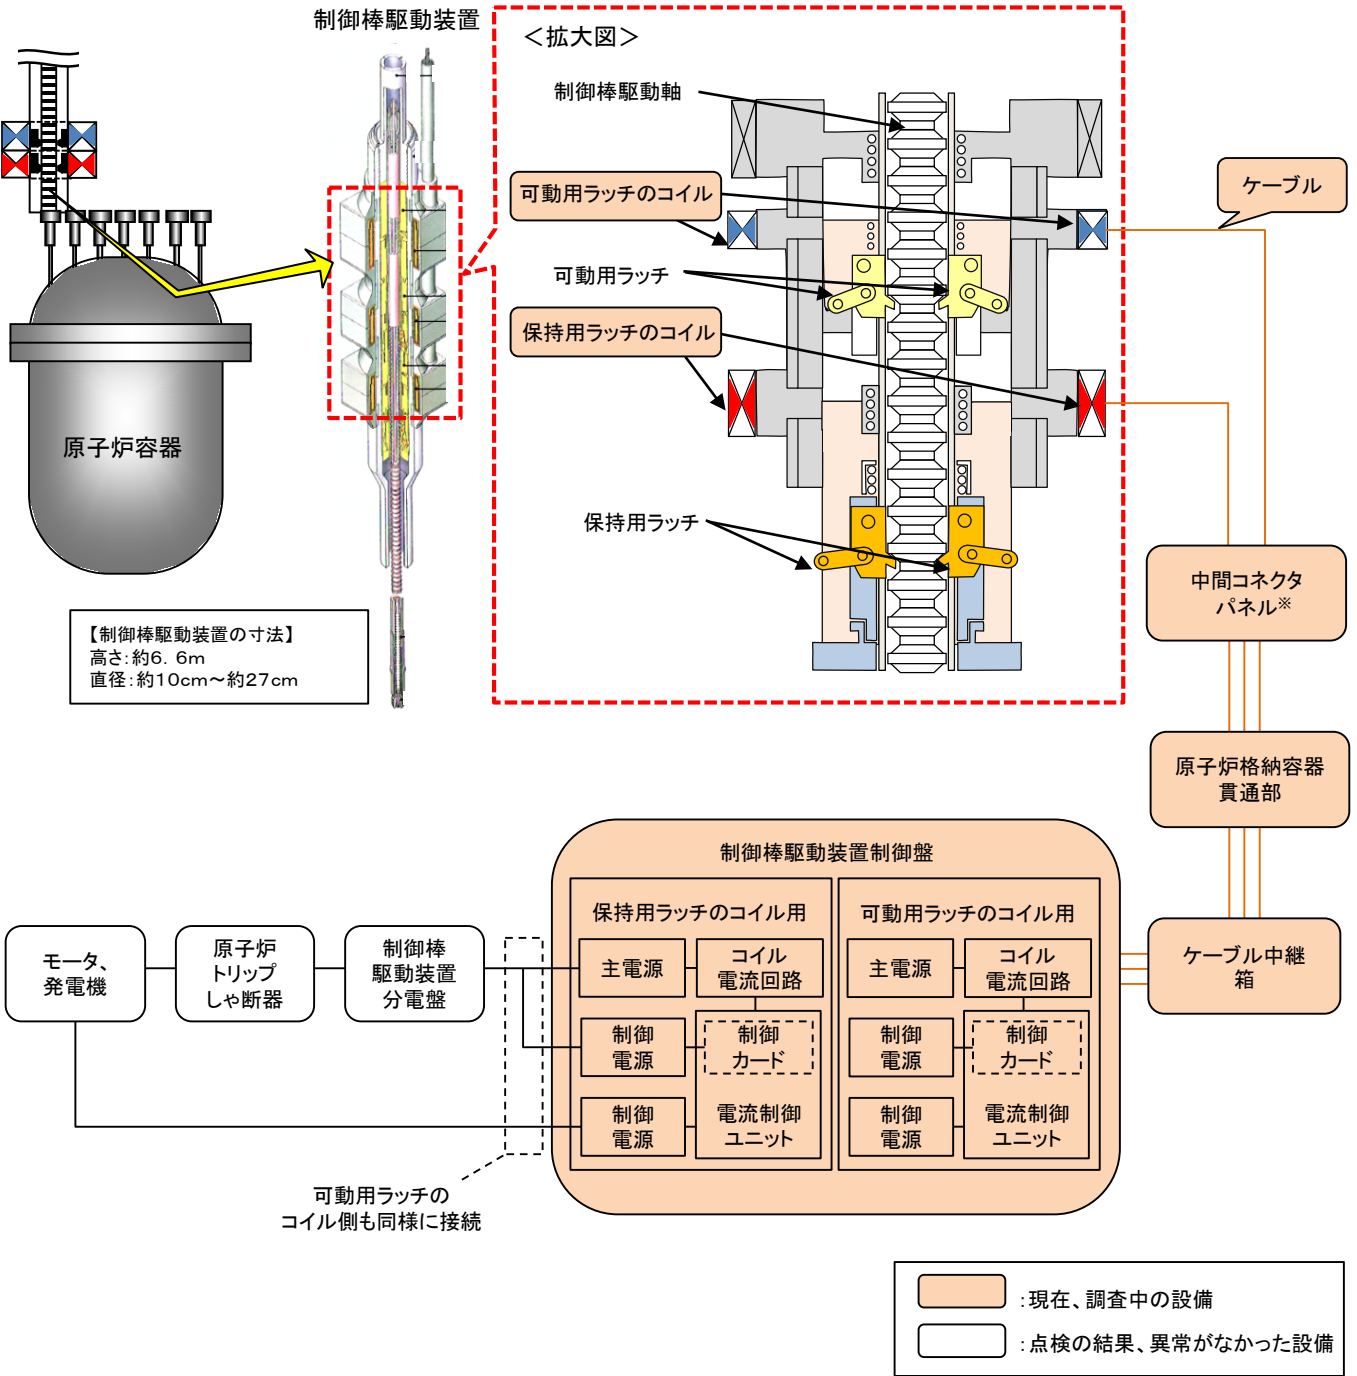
制御棒駆動装置

＜拡大図＞

制御棒駆動軸

可動用ラッチのコイル

ケーブル

可動用ラッチ

保持用ラッチのコイル

保持用ラッチ

原子炉容器

【制御棒駆動装置の寸法】
高さ：約6．6m
直径：約10cm～約27cm

中間コネクタパネル※

原子炉格納容器貫通部

制御棒駆動装置制御盤

保持用ラッチのコイル用

可動用ラッチのコイル用

モータ、発電機

原子炉トリップしゃ断器

制御棒駆動装置分電盤

主電源

コイル電流回路

制御電源

制御カード

制御電源

電流制御ユニット

主電源

コイル電流回路

制御電源

制御カード

制御電源

電流制御ユニット

ケーブル中継箱

可動用ラッチのコイル側も同様に接続

：現在、調査中の設備

：点検の結果、異常がなかった設備